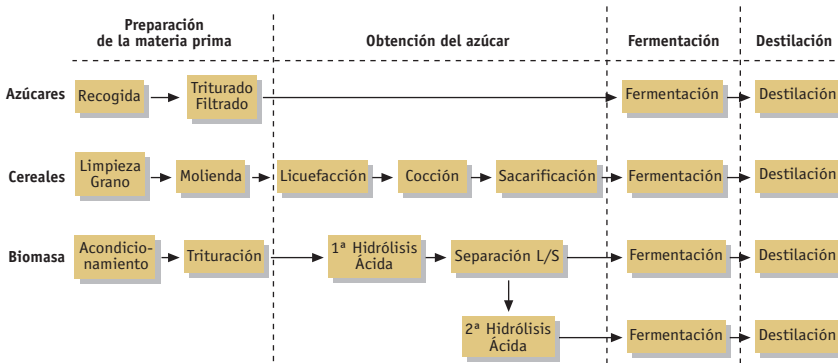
Preparación de la materia prima

Obtención del azúcar

Fermentación

Destilación

Azúcares

Recogida

Triturado Filtrado

Fermentación

Destilación

Cereales

Limpieza Grano

Molienda

Licuefacción

Cocción

Sacarificación

Fermentación

Destilación

Biomasa

Acondicionamiento

Trituración

1ª Hidrólisis Ácida

Separación L/S

Fermentación

Destilación

2ª Hidrólisis Ácida

Fermentación

Destilación